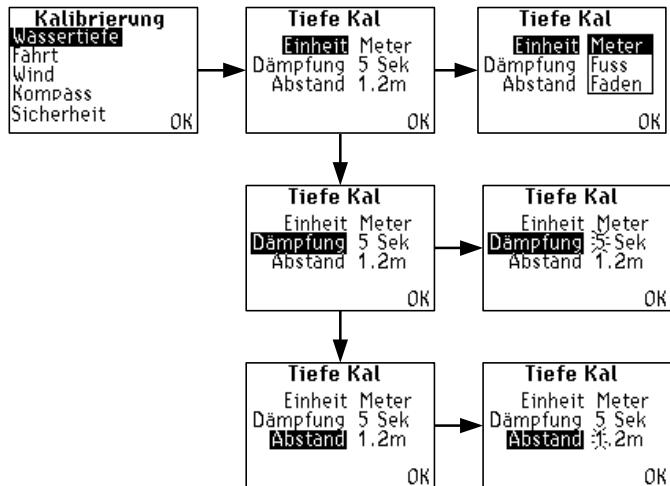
Kalibrierung
Wassertiefe
Fahrt
Wind
Kompass
Sicherheit
OK

Tiefe Kal
Einheit Meter
Dämpfung 5 Sek
Abstand 1.2m
OK

Tiefe Kal
Einheit Meter
Dämpfung Fuss
Abstand Faden
OK

Tiefe Kal
Einheit Meter
Dämpfung 5 Sek
Abstand 1.2m
OK

Tiefe Kal
Einheit Meter
Dämpfung 5 Sek
Abstand 1.2m
OK

Tiefe Kal
Einheit Meter
Dämpfung 5 Sek
Abstand 1.2m
OK

Tiefe Kal
Einheit Meter
Dämpfung 5 Sek
Abstand 1.2m
OK